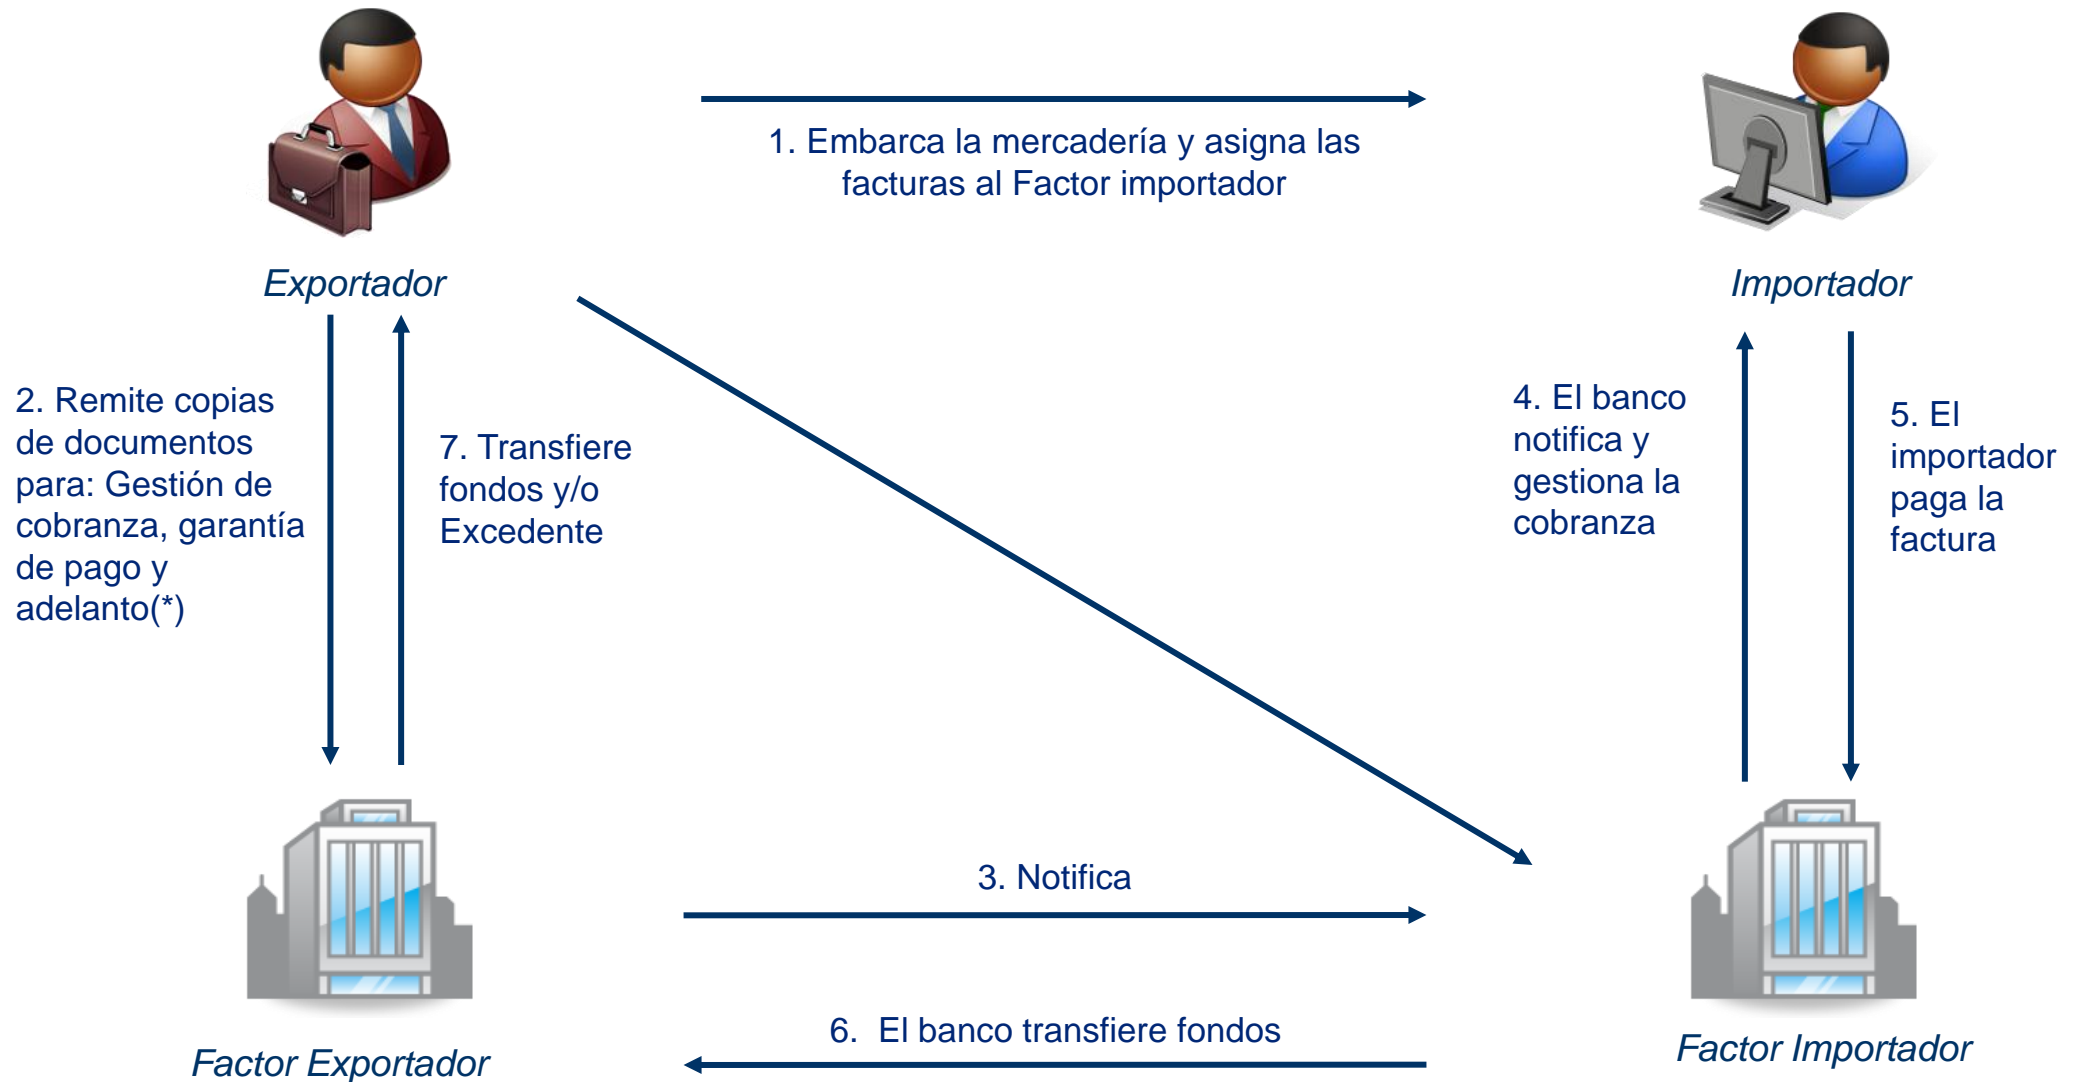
1. Embarca la mercadería y asigna las facturas al Factor importador

Exportador

Importador

2. Remite copias de documentos para: Gestión de cobranza, garantía de pago y adelanto(*)

7. Transfiere fondos y/o Excedente

4. El banco notifica y gestiona la cobranza

5. El importador paga la factura

3. Notifica

6. El banco transfiere fondos

Factor Exportador

Factor Importador